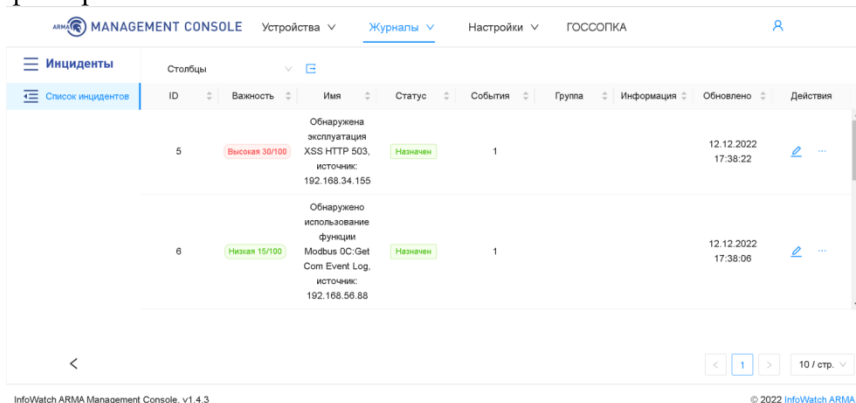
ARMA MANAGEMENT CONSOLE Устройства ∨ Журналы ∨ Настройки ∨ ГОССОПКА

Инциденты

Список инцидентов

Столбцы

| ID | Важность | Имя | Статус | События | Группа | Информация | Обновлено | Действия |
|---|---|---|---|---|---|---|---|---|
| 5 | Высокая 30/100 | Обнаружена эксплуатация XSS HTTP 503, источник: 192.168.34.155 | Назначен | 1 | | | 12.12.2022 17:38:22 | |
| 6 | Низкая 15/100 | Обнаружено использование функции Modbus 0C:Get Com Event Log, источник: 192.168.56.88 | Назначен | 1 | | | 12.12.2022 17:38:06 | |

1 10 / стр.

InfoWatch ARMA Management Console. v1.4.3

© 2022 InfoWatch ARMA